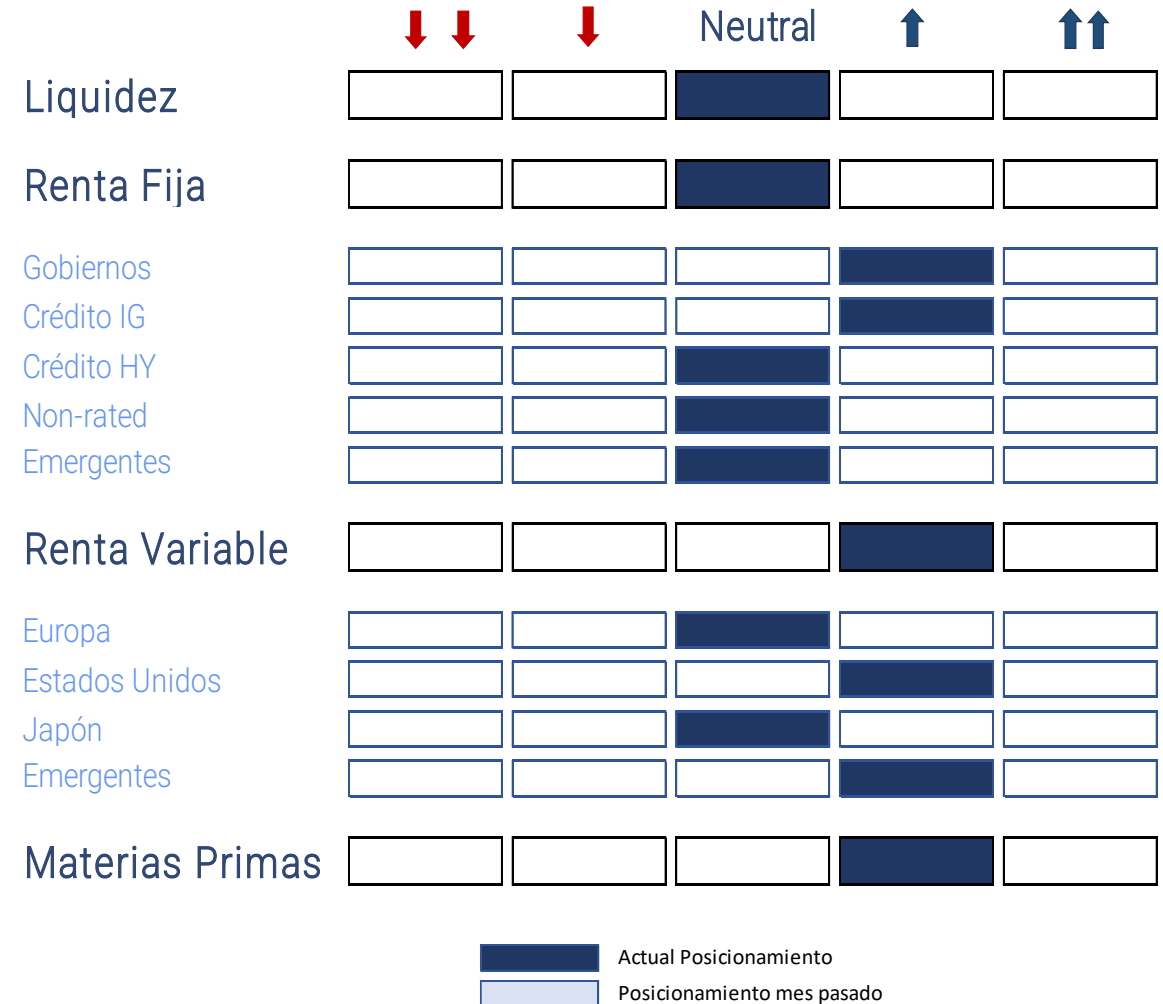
Neutral

Liquidez

Renta Fija

Gobiernos
Crédito IG
Crédito HY
Non-rated
Emergentes

Renta Variable

Europa
Estados Unidos
Japón
Emergentes

Materias Primas

Actual Posicionamiento
Posicionamiento mes pasado